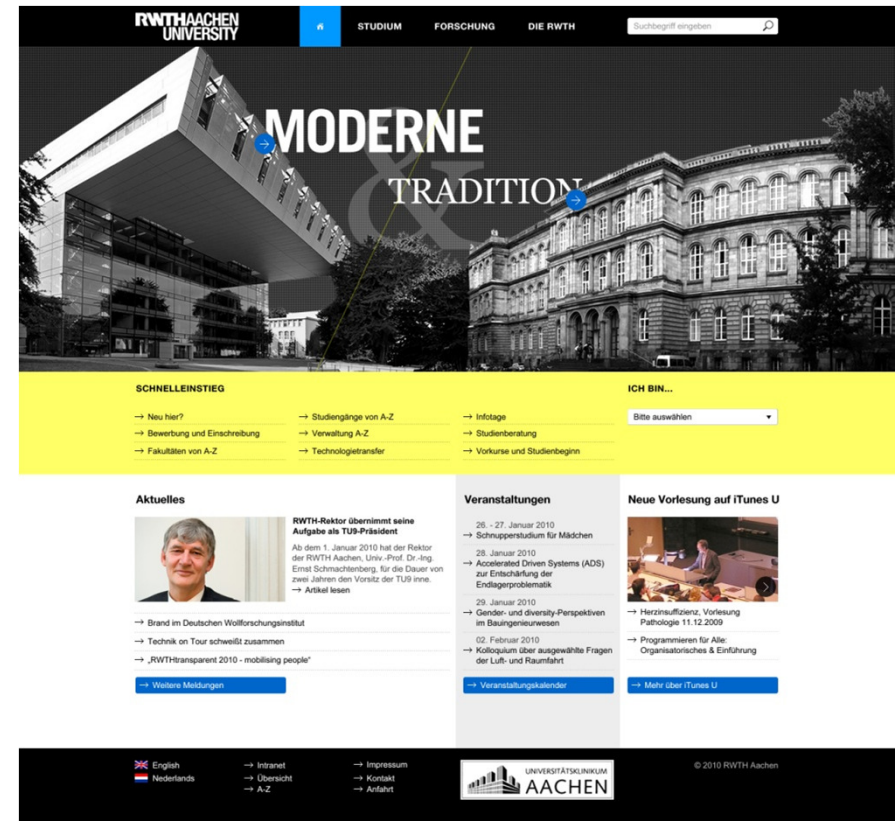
RWTHAACHEN UNIVERSITY

STUDIUM FORSCHUNG DIE RWTH

Suchbegriff eingeben

MODERNE & TRADITION

SCHNELLEINSTIEG

→ Neu hier?
→ Bewerbung und Einschreibung
→ Fakultäten von A-Z

→ Studiengänge von A-Z
→ Verwaltung A-Z
→ Technologietransfer

→ Infotage
→ Studienberatung
→ Vorkurse und Studienbeginn

ICH BIN...

Bitte auswählen

Aktuelles

RWTH-Rektor übernimmt seine Aufgabe als TU9-Präsident

Ab dem 1. Januar 2010 hat der Rektor der RWTH Aachen, Univ.-Prof. Dr.-Ing. Ernst Schmachtenberg, für die Dauer von zwei Jahren den Vorsitz der TU9 inne.
→ Artikel lesen

→ Brand im Deutschen Wollforschungsinstitut
→ Technik on Tour schweißt zusammen
→ „RWTHtransparent 2010 - mobilising people"

→ Weitere Meldungen

Veranstaltungen

26. - 27. Januar 2010
→ Schnupperstudium für Mädchen

28. Januar 2010
→ Accelerated Driven Systems (ADS) zur Entschärfung der Endlagerproblematik

29. Januar 2010
→ Gender- und diversity-Perspektiven im Bauingenieurwesen

02. Februar 2010
→ Kolloquium über ausgewählte Fragen der Luft- und Raumfahrt

→ Veranstaltungskalender

Neue Vorlesung auf iTunes U

→ Herzinsuffizienz, Vorlesung Pathologie 11.12.2009
→ Programmieren für Alle: Organisatorisches & Einführung

→ Mehr über iTunes U

English
Nederlands

→ Intranet
→ Übersicht
→ A-Z

→ Impressum
→ Kontakt
→ Anfahrt

UNIVERSITÄTSKLINIKUM AACHEN

© 2010 RWTH Aachen